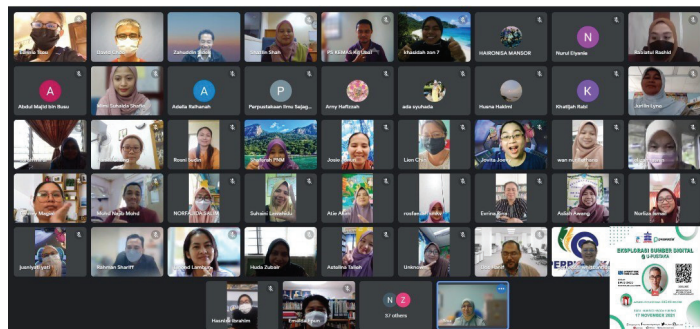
Sabrie Basri
David Chan
Zainuddin Bakar
Shaidin Shah
PS KEMAS Kg Luan
khaulidah zon 7
HAIRONISA MANSOR
Nurul Elyanie
Rosliatul Rashid
Abdul Majid bin Busu
Mimi Suhaidah Shafie
Adalia Raihanah
Perpustakaan Ilmu Sajiag...
Army Hafizam
ada syuhada
Husna Hakimi
Khatijah Nabi
Jurilin Lynn
Rosni Sudin
Shahrizah PMM
Josie
Lien Ch...
Jovita Joe
wan nu...
Manja...
Mohd Najib Mohd
NORFAIZA...
Suhaini Lamintolu
Atie Akan
rosfariza...
Evrina Sino
Asliah Awang
Norliza Jamal
juanisyah yati
Rahman Shariff
...ed Lamaruh
Hoda Zubair
Asfalina Taleh
Unknown
...
EKSPLORASI SUMBER DIGITAL
U-PUSTAKA
17 NOVEMBER 2021
Hasnita Ibrahim
Emilia...
N
Z
57 others